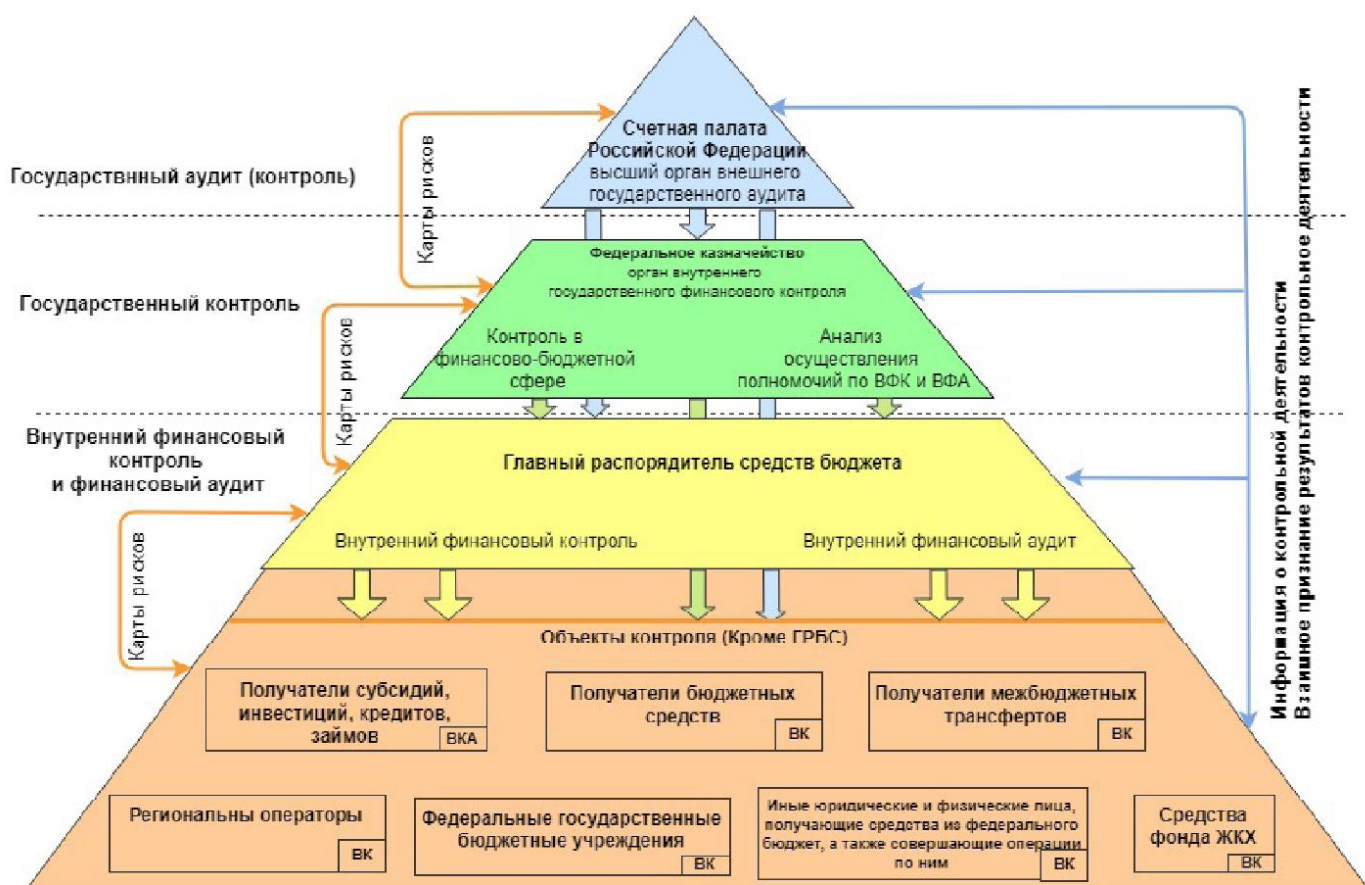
Государственный аудит (контроль)

Счетная палата Российской Федерации высший орган внешнего государственного аудита

Карты рисков

Государственный контроль

Федеральное казначейство орган внутреннего государственного финансового контроля

Контроль в финансово-бюджетной сфере

Анализ осуществления полномочий по ВФК и ВФА

Карты рисков

Внутренний финансовый контроль и финансовый аудит

Главный распорядитель средств бюджета

Внутренний финансовый контроль

Внутренний финансовый аудит

Карты рисков

Объекты контроля (Кроме ГРБС)

Получатели субсидий, инвестиций, кредитов, займов ВКА

Получатели бюджетных средств ВК

Получатели межбюджетных трансфертов ВК

Региональны операторы ВК

Федеральные государственные бюджетные учреждения ВК

Иные юридические и физические лица, получающие средства из федерального бюджет, а также совершающие операции по ним ВК

Средства фонда ЖКХ ВК

Информация о контрольной деятельности
Взаимное признание результатов контрольное деятельности